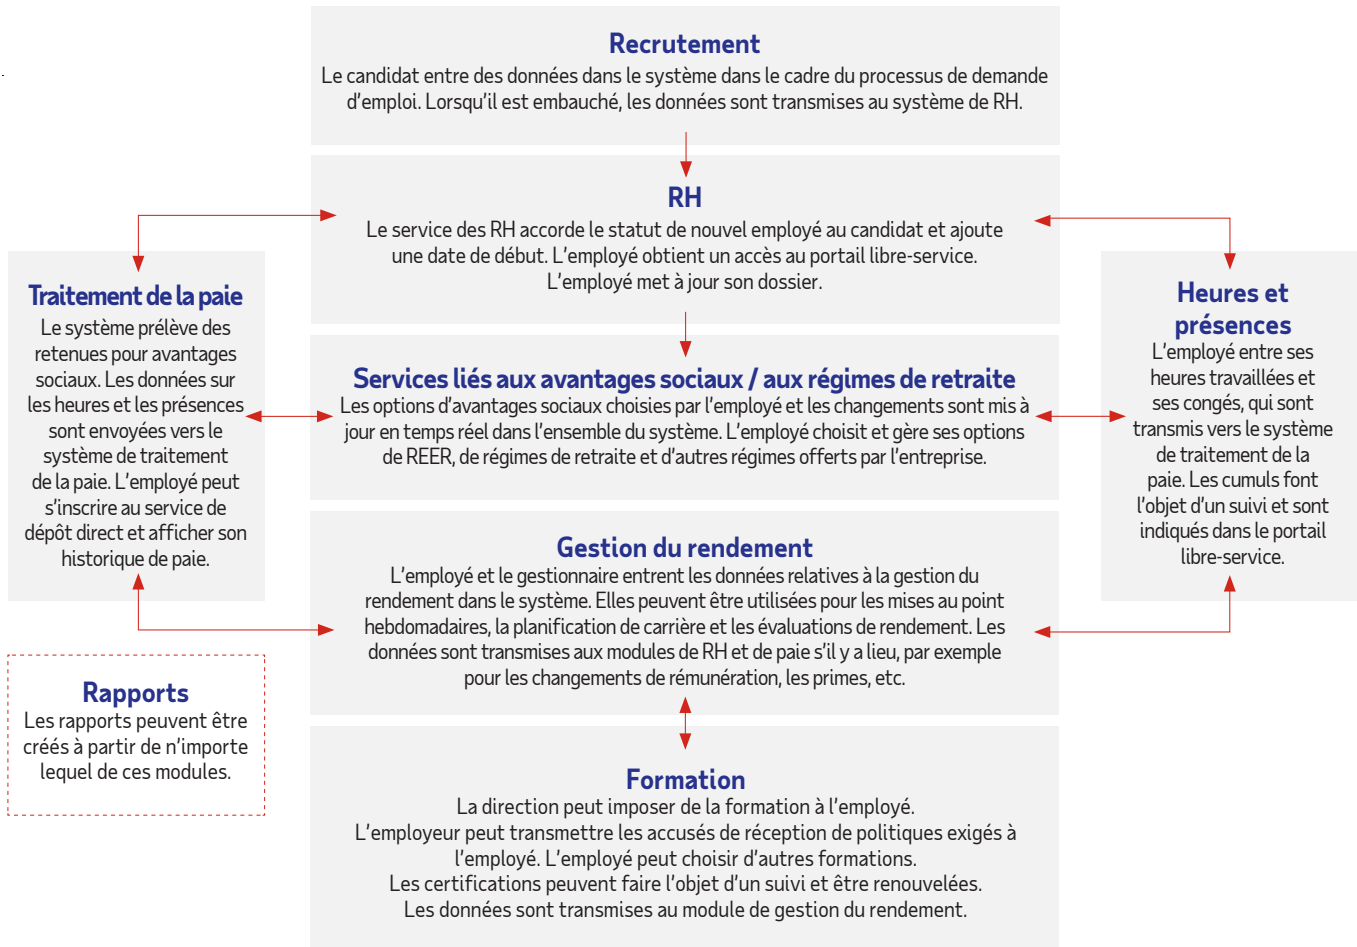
Recrutement
Le candidat entre des données dans le système dans le cadre du processus de demande d'emploi. Lorsqu'il est embauché, les données sont transmises au système de RH.

RH
Le service des RH accorde le statut de nouvel employé au candidat et ajoute une date de début. L'employé obtient un accès au portail libre-service. L'employé met à jour son dossier.

Traitement de la paie
Le système prélève des retenues pour avantages sociaux. Les données sur les heures et les présences sont envoyées vers le système de traitement de la paie. L'employé peut s'inscrire au service de dépôt direct et afficher son historique de paie.

Heures et présences
L'employé entre ses heures travaillées et ses congés, qui sont transmis vers le système de traitement de la paie. Les cumuls font l'objet d'un suivi et sont indiqués dans le portail libre-service.

Services liés aux avantages sociaux / aux régimes de retraite
Les options d'avantages sociaux choisies par l'employé et les changements sont mis à jour en temps réel dans l'ensemble du système. L'employé choisit et gère ses options de REER, de régimes de retraite et d'autres régimes offerts par l'entreprise.

Gestion du rendement
L'employé et le gestionnaire entrent les données relatives à la gestion du rendement dans le système. Elles peuvent être utilisées pour les mises au point hebdomadaires, la planification de carrière et les évaluations de rendement. Les données sont transmises aux modules de RH et de paie s'il y a lieu, par exemple pour les changements de rémunération, les primes, etc.

Rapports
Les rapports peuvent être créés à partir de n'importe lequel de ces modules.

Formation
La direction peut imposer de la formation à l'employé.
L'employeur peut transmettre les accusés de réception de politiques exigés à l'employé. L'employé peut choisir d'autres formations.
Les certifications peuvent faire l'objet d'un suivi et être renouvelées.
Les données sont transmises au module de gestion du rendement.